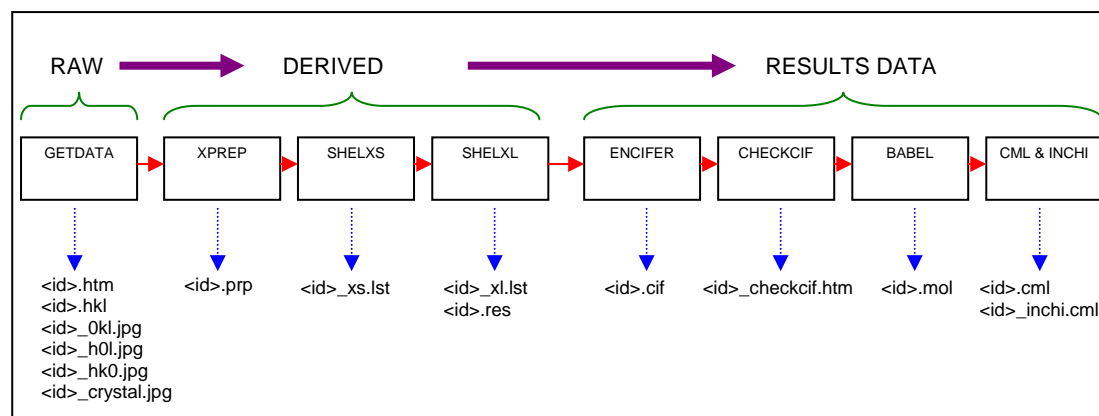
RAW

DERIVED

RESULTS DATA

GETDATA

XPREP

SHELXS

SHELXL

ENCIFER

CHECKCIF

BABEL

CML & INCHI

<id>.htm
<id>.hkl
<id>_0kl.jpg
<id>_h0l.jpg
<id>_hk0.jpg
<id>_crystal.jpg

<id>.prp

<id>_xs.lst

<id>_xl.lst
<id>.res

<id>.cif

<id>_checkcif.htm

<id>.mol

<id>.cml
<id>_inchi.cml